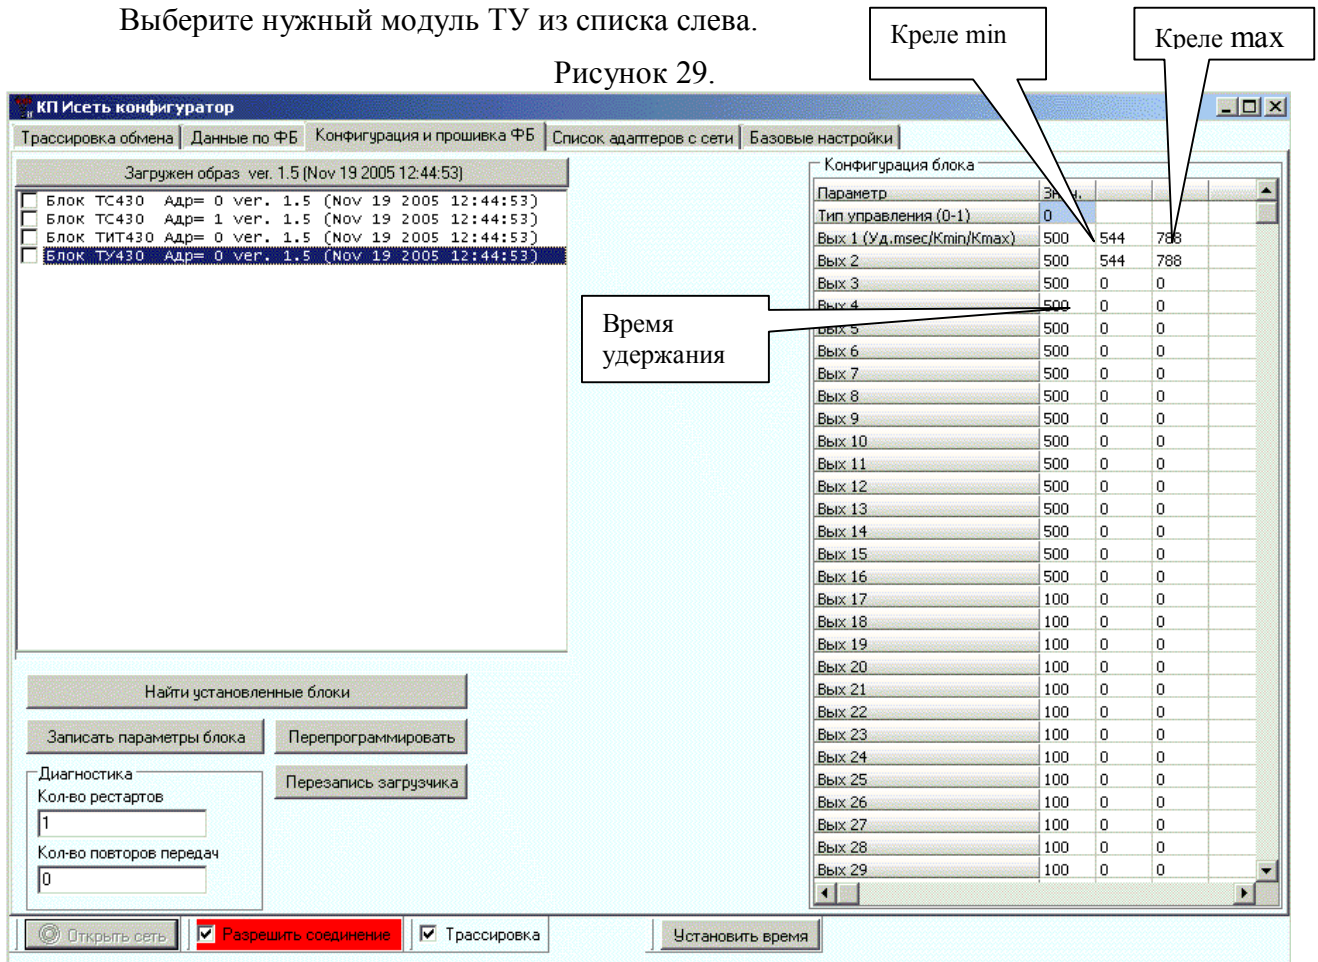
Выберите нужный модуль ТУ из списка слева.

Рисунок 29.

Креле min

Креле max

КП Исеть конфигуратор

Трассировка обмена | Данные по ФБ | Конфигурация и прошивка ФБ | Список адаптеров с сети | Базовые настройки

Загружен образ ver. 1.5 (Nov 19 2005 12:44:53)

Блок ТС430 Адр= 0 ver. 1.5 (Nov 19 2005 12:44:53)
Блок ТС430 Адр= 1 ver. 1.5 (Nov 19 2005 12:44:53)
Блок ТИТ430 Адр= 0 ver. 1.5 (Nov 19 2005 12:44:53)
Блок ТУ430 Адр= 0 ver. 1.5 (Nov 19 2005 12:44:53)

Время удержания

Конфигурация блока

| Параметр | Зн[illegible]ч. | | |
|---|---|---|---|
| Тип управления (0-1) | 0 | | |
| Вых 1 (Уд.msec/Kmin/Kmax) | 500 | 544 | 788 |
| Вых 2 | 500 | 544 | 788 |
| Вых 3 | 500 | 0 | 0 |
| Вых 4 | 500 | 0 | 0 |
| Вых 5 | 500 | 0 | 0 |
| Вых 6 | 500 | 0 | 0 |
| Вых 7 | 500 | 0 | 0 |
| Вых 8 | 500 | 0 | 0 |
| Вых 9 | 500 | 0 | 0 |
| Вых 10 | 500 | 0 | 0 |
| Вых 11 | 500 | 0 | 0 |
| Вых 12 | 500 | 0 | 0 |
| Вых 13 | 500 | 0 | 0 |
| Вых 14 | 500 | 0 | 0 |
| Вых 15 | 500 | 0 | 0 |
| Вых 16 | 500 | 0 | 0 |
| Вых 17 | 100 | 0 | 0 |
| Вых 18 | 100 | 0 | 0 |
| Вых 19 | 100 | 0 | 0 |
| Вых 20 | 100 | 0 | 0 |
| Вых 21 | 100 | 0 | 0 |
| Вых 22 | 100 | 0 | 0 |
| Вых 23 | 100 | 0 | 0 |
| Вых 24 | 100 | 0 | 0 |
| Вых 25 | 100 | 0 | 0 |
| Вых 26 | 100 | 0 | 0 |
| Вых 27 | 100 | 0 | 0 |
| Вых 28 | 100 | 0 | 0 |
| Вых 29 | 100 | 0 | 0 |

Найти установленные блоки

Записать параметры блока

Перепрограммировать

Диагностика

Кол-во рестартов

1

Кол-во повторов передач

0

Перезапись загрузчика

Открыть сеть

Разрешить соединение

Трассировка

Установить время